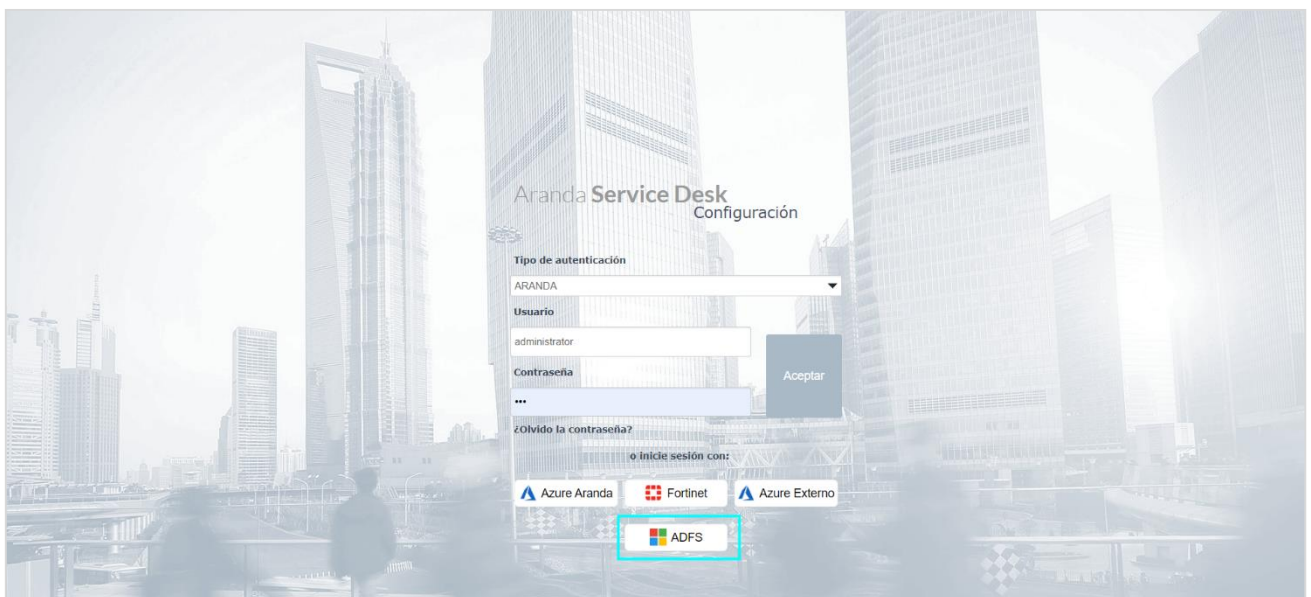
Aranda Service Desk
Configuración

Tipo de autenticación

ARANDA

Usuario

administrator

Contraseña

•••

Aceptar

¿Olvido la contraseña?

o inicie sesión con:

Azure Aranda

Fortinet

Azure Externo

ADFS